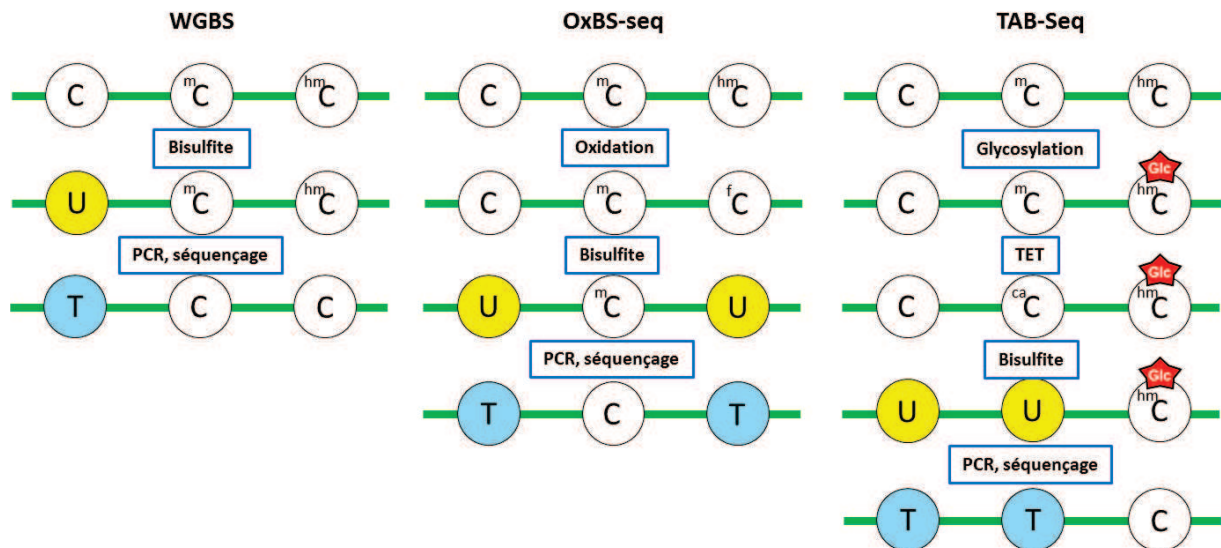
WGBS

C $^{m}$C $^{hm}$C

Bisulfite

U $^{m}$C $^{hm}$C

PCR, séquençage

T C C

OxBS-seq

C $^{m}$C $^{hm}$C

Oxidation

C $^{m}$C $^{f}$C

Bisulfite

U $^{m}$C U

PCR, séquençage

T C T

TAB-Seq

C $^{m}$C $^{hm}$C

Glycosylation

C $^{m}$C Glc $^{hm}$C

TET

C $^{ca}$C Glc $^{hm}$C

Bisulfite

U U Glc $^{hm}$C

PCR, séquençage

T T C